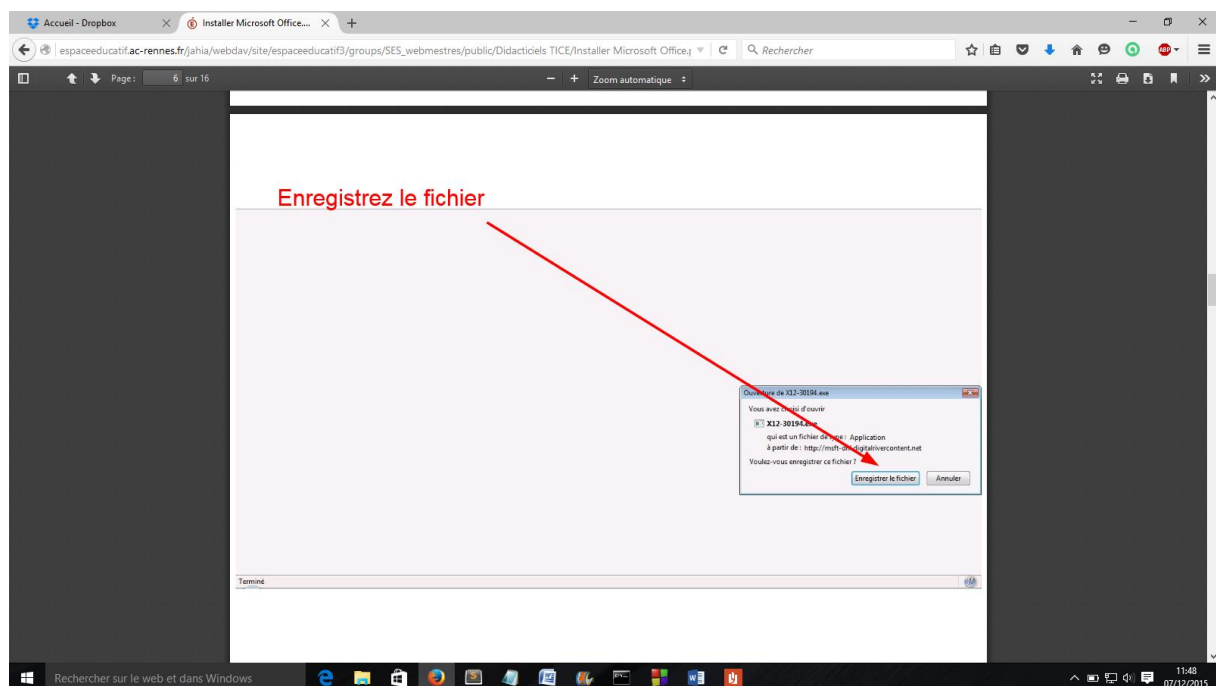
Accueil - Dropbox
Installer Microsoft Office....
espaceeducatif.ac-rennes.fr/jahia/webdav/site/espaceeducatif3/groups/SES_webmestres/public/Didacticiels TICE/Installer Microsoft Office.
Rechercher
Page : 6 sur 16
Zoom automatique

Enregistrez le fichier

Ouverture de X12-30194.exe
Vous avez choisi d'ouvrir
X12-30194.exe
qui est un fichier de type : Application
à partir de : http://msft-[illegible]digitalrivercontent.net
Voulez-vous enregistrer ce fichier ?
Enregistrer le fichier
Annuler

Terminé

Rechercher sur le web et dans Windows
11:48
07/12/2015